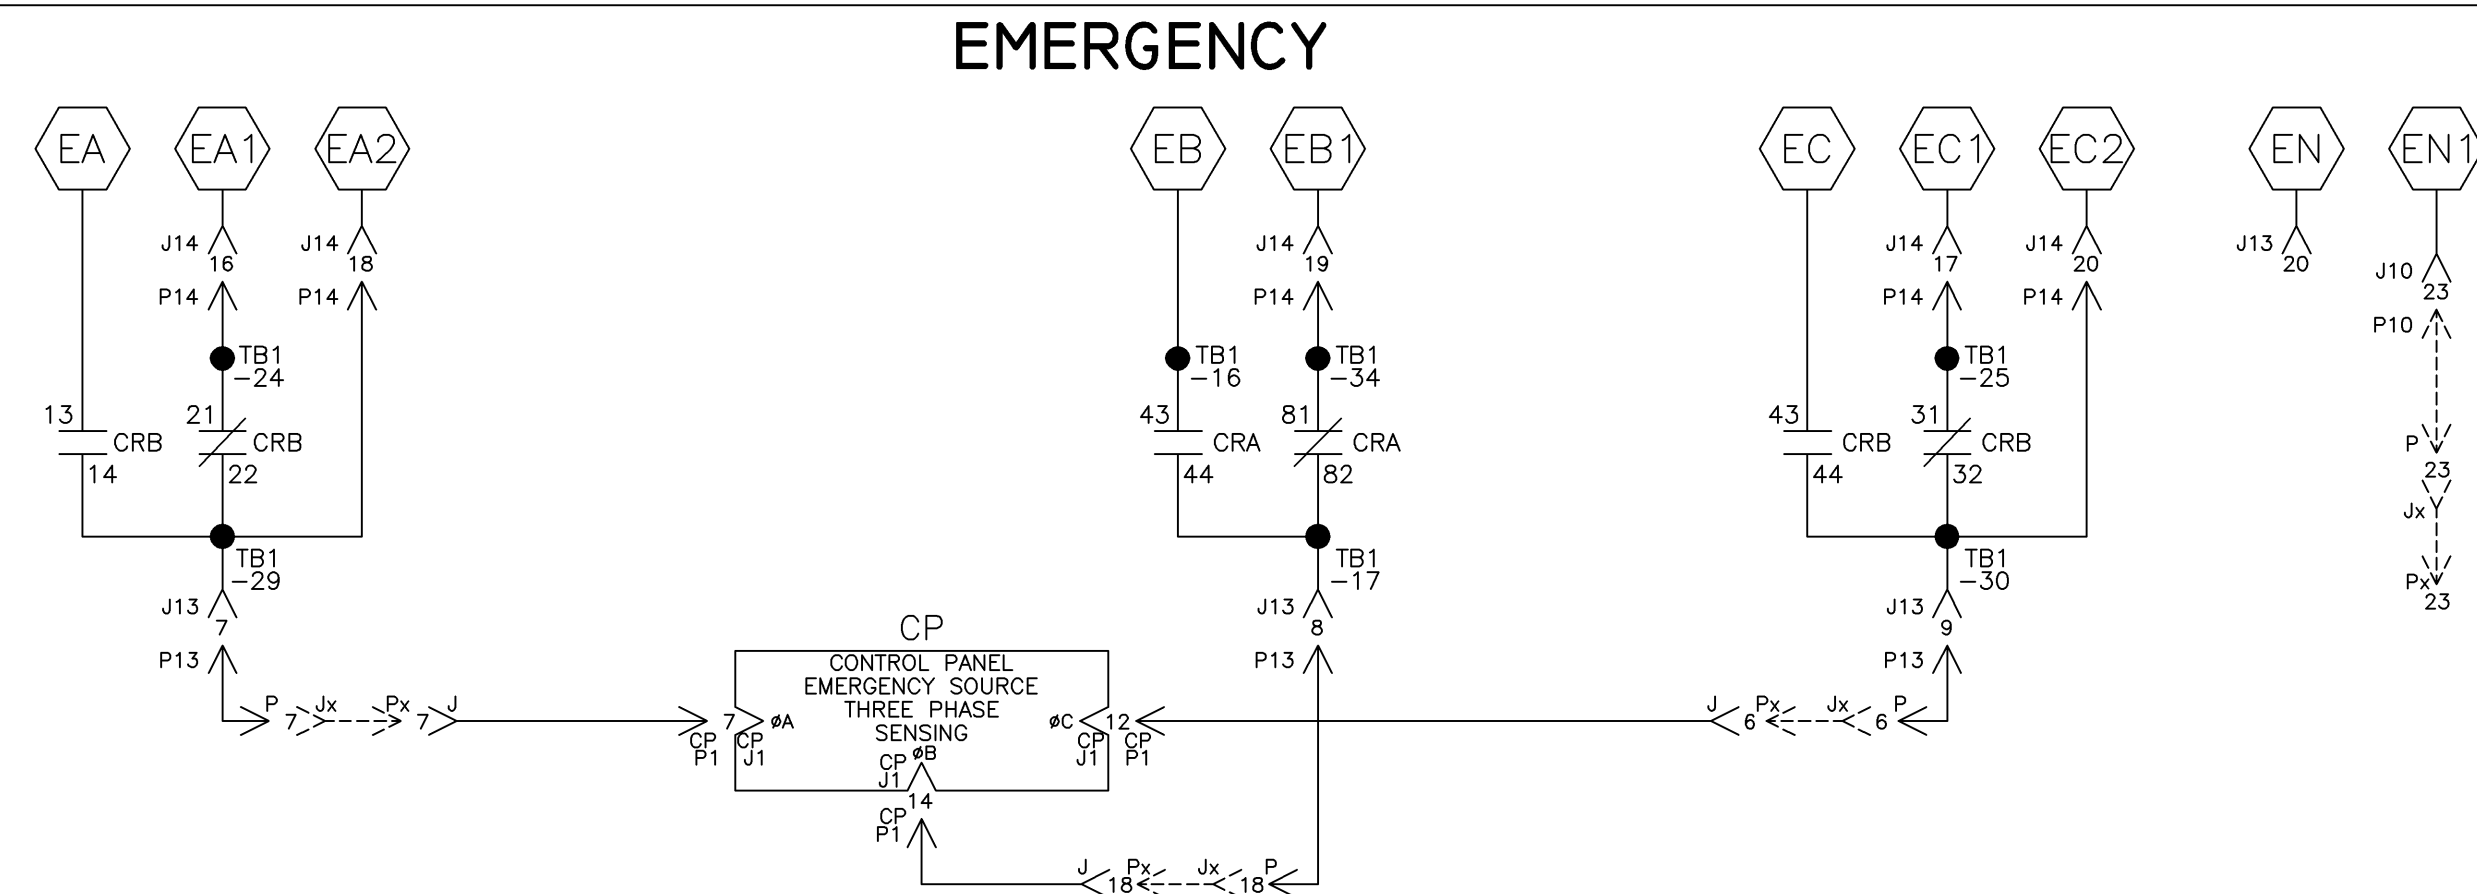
EMERGENCY

EA
EA1
EA2
EB
EB1
EC
EC1
EC2
EN
EN1

J14 16
P14
J14 18
P14
TB1 −24
13 CRB 14
21 CRB 22
TB1 −29
J13 7
P13
P 7 Jx Px 7 J

J14 19
P14
TB1 −16
TB1 −34
43 CRA 44
81 CRA 82
TB1 −17
J13 8
P13

J14 17
P14
J14 20
P14
TB1 −25
43 CRB 44
31 CRB 32
TB1 −30
J13 9
P13
J 6 Px Jx 6 P

J13 20
J10 23
P10
P 23
Jx
Px 23

CP
CONTROL PANEL
EMERGENCY SOURCE
THREE PHASE
SENSING
7 ØA
CP P1
CP J1
ØB
CP J1
14
CP P1
ØC 12
CP J1
CP P1

J 18 Px Jx 18 P